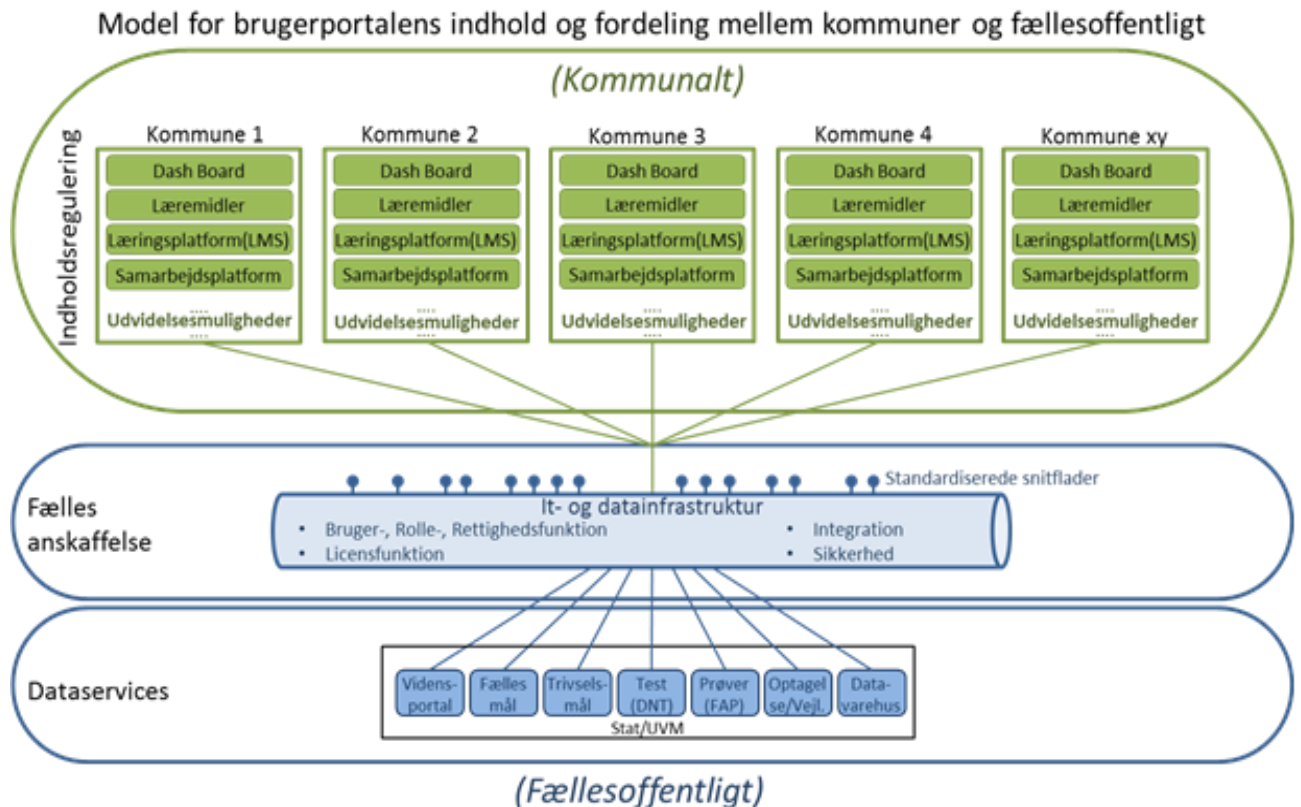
Model for brugerportalens indhold og fordeling mellem kommuner og fællesoffentligt

(Kommunalt)

Indholdsregulering

Kommune 1
Dash Board
Læremidler
Læringsplatform(LMS)
Samarbejdsplatform
.....
Udvidelsesmuligheder
.....

Kommune 2
Dash Board
Læremidler
Læringsplatform(LMS)
Samarbejdsplatform
.....
Udvidelsesmuligheder
.....

Kommune 3
Dash Board
Læremidler
Læringsplatform(LMS)
Samarbejdsplatform
.....
Udvidelsesmuligheder
.....

Kommune 4
Dash Board
Læremidler
Læringsplatform(LMS)
Samarbejdsplatform
.....
Udvidelsesmuligheder
.....

Kommune xy
Dash Board
Læremidler
Læringsplatform(LMS)
Samarbejdsplatform
.....
Udvidelsesmuligheder
.....

Standardiserede snitflader

Fælles anskaffelse

It- og datainfrastruktur
• Bruger-, Rolle-, Rettighedsfunktion
• Licensfunktion
• Integration
• Sikkerhed

Dataservices

Videns-portal
Fælles mål
Trivsels-mål
Test (DNT)
Prøver (FAP)
Optagelse/Vejl.
Data-varehus
Stat/UVM

(Fællesoffentligt)